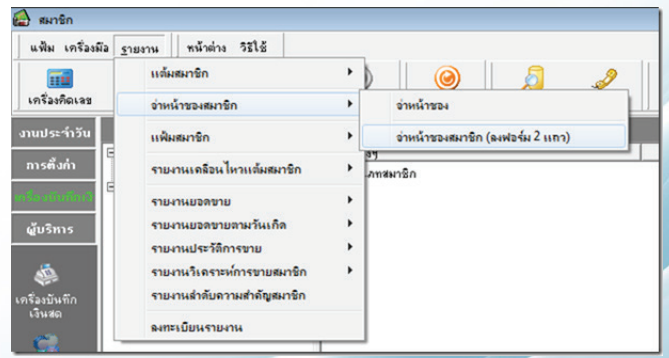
สมาชิก

แฟ้ม เครื่องมือ รายงาน หน้าต่าง วิธีใช้

เครื่องคิดเลข

งานประจำวัน

การตั้งค่า

เครื่องบันทึก

ผู้บริหาร

เครื่องบันทึกเงินสด

แต้มสมาชิก

จ่าหน้าของสมาชิก

แฟ้มสมาชิก

รายงานเคลื่อนไหวแต้มสมาชิก

รายงานยอดขาย

รายงานยอดขายตามวันเกิด

รายงานประวัติการขาย

รายงานวิเคราะห์การขายสมาชิก

รายงานลำดับความสำคัญสมาชิก

ลงทะเบียนรายงาน

จ่าหน้าซอง

จ่าหน้าซองสมาชิก (ลงฟอร์ม 2 แถว)

ภทสมาชิก